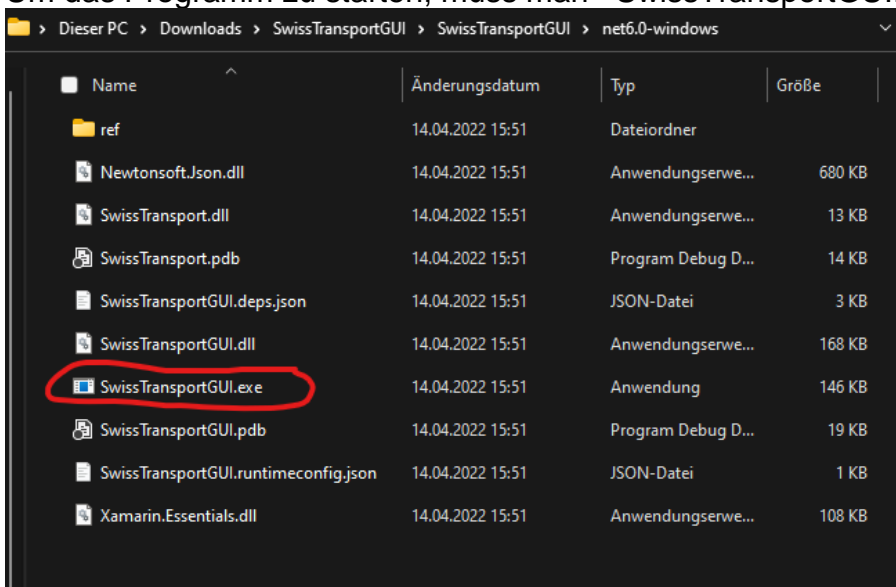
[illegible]

Dieser PC > Downloads > SwissTransportGUI > SwissTransportGUI > net6.0-windows

| Name | Änderungsdatum | Typ | Größe |
|---|---|---|---|
| ref | 14.04.2022 15:51 | Dateiordner | |
| Newtonsoft.Json.dll | 14.04.2022 15:51 | Anwendungserwe... | 680 KB |
| SwissTransport.dll | 14.04.2022 15:51 | Anwendungserwe... | 13 KB |
| SwissTransport.pdb | 14.04.2022 15:51 | Program Debug D... | 14 KB |
| SwissTransportGUI.deps.json | 14.04.2022 15:51 | JSON-Datei | 3 KB |
| SwissTransportGUI.dll | 14.04.2022 15:51 | Anwendungserwe... | 168 KB |
| SwissTransportGUI.exe | 14.04.2022 15:51 | Anwendung | 146 KB |
| SwissTransportGUI.pdb | 14.04.2022 15:51 | Program Debug D... | 19 KB |
| SwissTransportGUI.runtimeconfig.json | 14.04.2022 15:51 | JSON-Datei | 1 KB |
| Xamarin.Essentials.dll | 14.04.2022 15:51 | Anwendungserwe... | 108 KB |